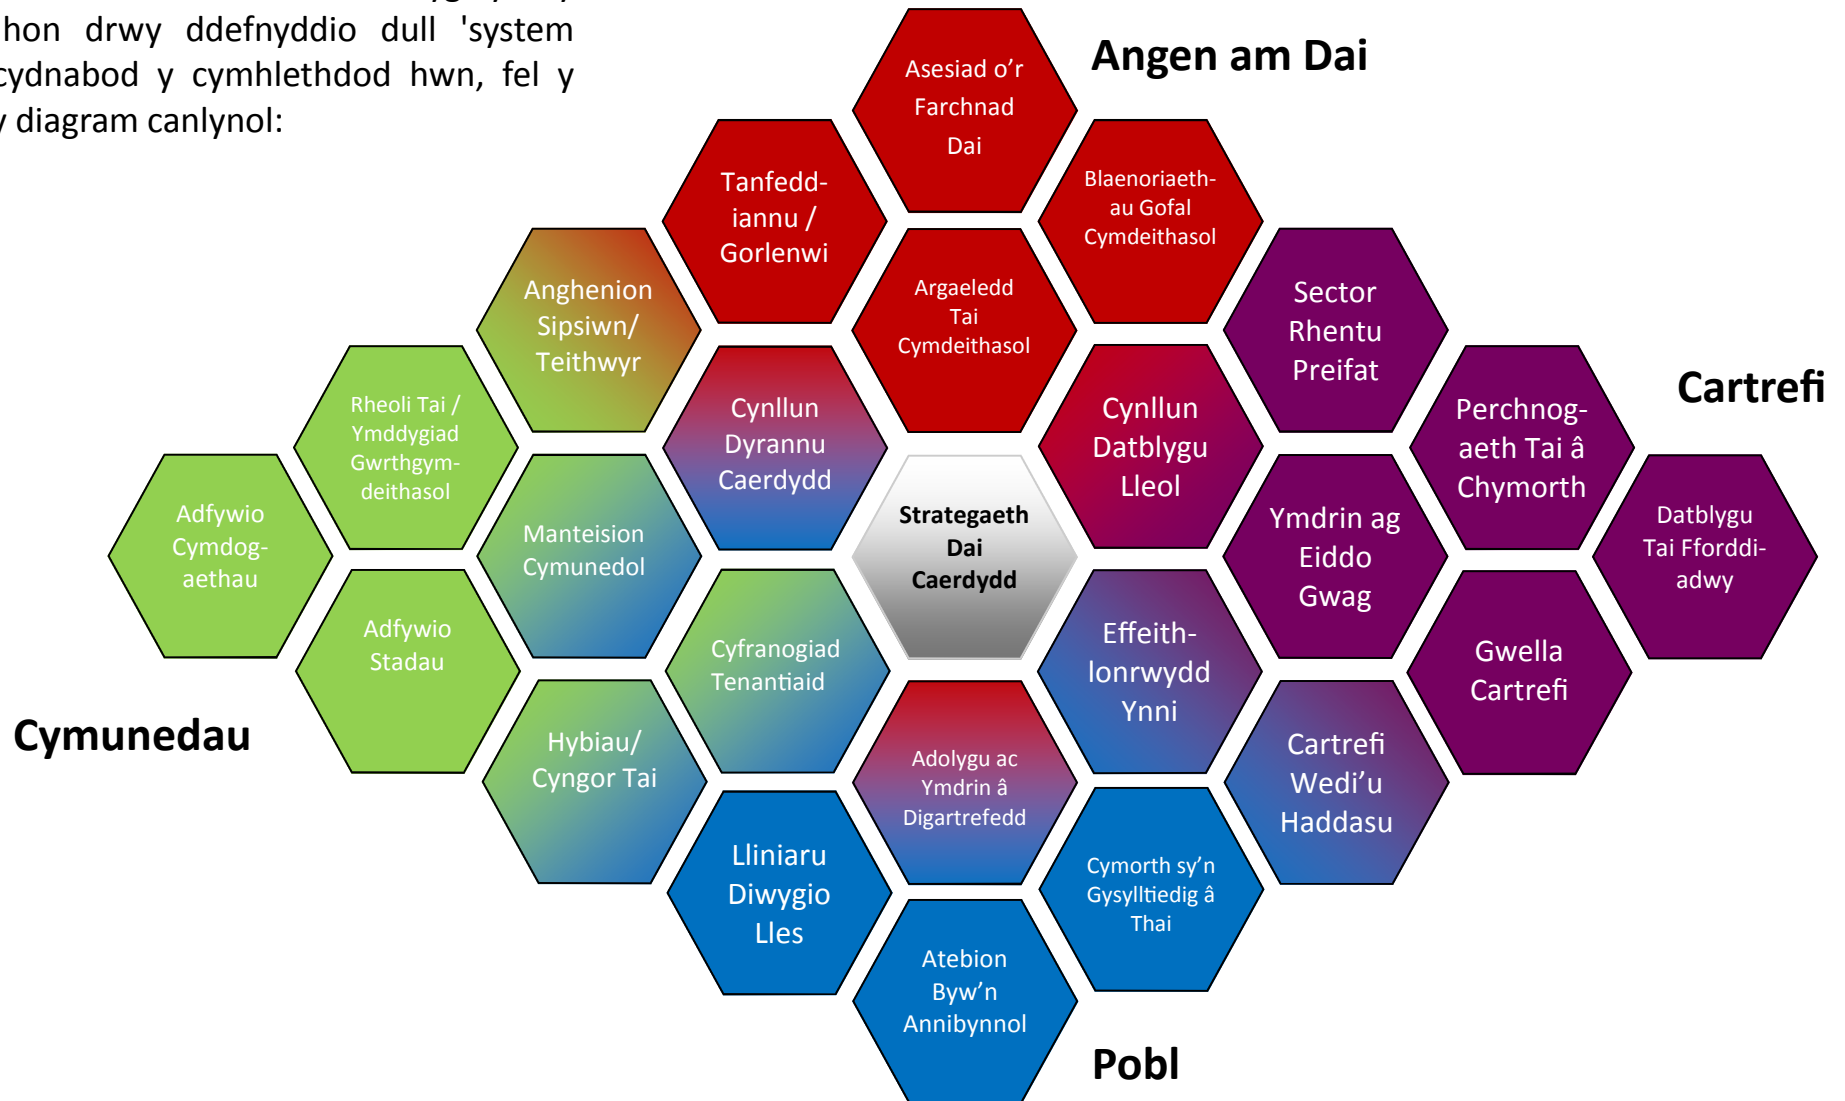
hon drwy ddefnyddio dull 'system cydnabod y cymhlethdod hwn, fel y diagram canlynol:

Angen am Dai

Asesiad o'r Farchnad Dai

Tanfeddiannu / Gorlenwi

Blaenoriaethau Gofal Cymdeithasol

Argaeledd Tai Cymdeithasol

Anghenion Sipsiwn/ Teithwyr

Sector Rhentu Preifat

Cartrefi

Rheoli Tai / Ymddygiad Gwrthgymdeithasol

Cynllun Dyrannu Caerdydd

Cynllun Datblygu Lleol

Perchnogaeth Tai â Chymorth

Adfywio Cymdogaethau

Manteision Cymunedol

Strategaeth Dai Caerdydd

Ymdrin ag Eiddo Gwag

Datblygu Tai Fforddiadwy

Adfywio Stadau

Cyfranogiad Tenantiaid

Effeithlonrwydd Ynni

Gwella Cartrefi

Cymunedau

Hybiau/ Cyngor Tai

Adolygu ac Ymdrin â Digartrefedd

Cartrefi Wedi'u Haddasu

Lliniaru Diwygio Lles

Cymorth sy'n Gysylltiedig â Thai

Atebion Byw'n Annibynnol

Pobl